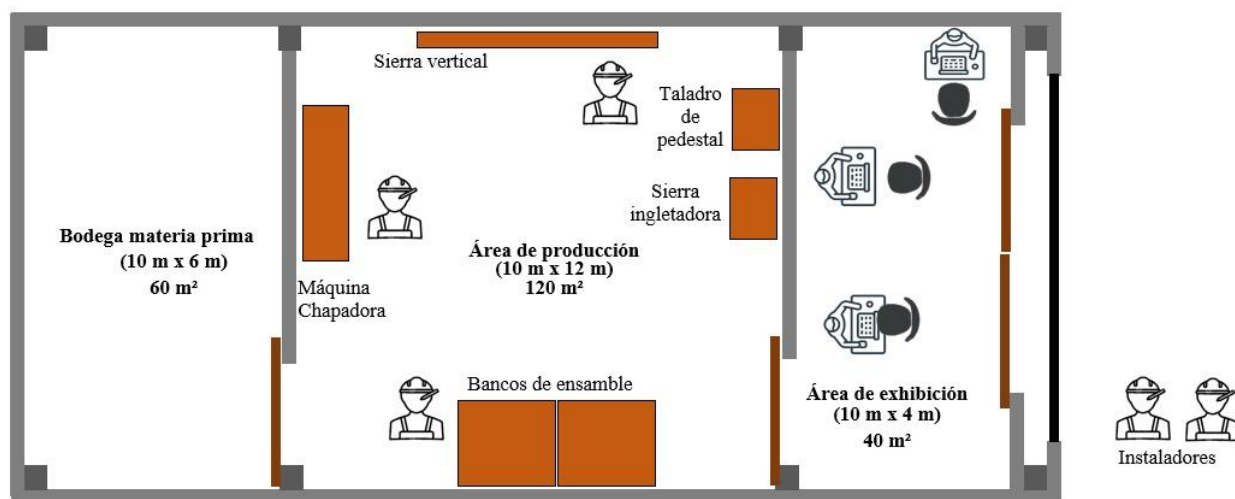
Sierra vertical

Taladro de pedestal

Sierra ingletadora

Bodega materia prima
(10 m x 6 m)
60 m²

Máquina Chapadora

Área de producción
(10 m x 12 m)
120 m²

Bancos de ensamble

Área de exhibición
(10 m x 4 m)
40 m²

Instaladores